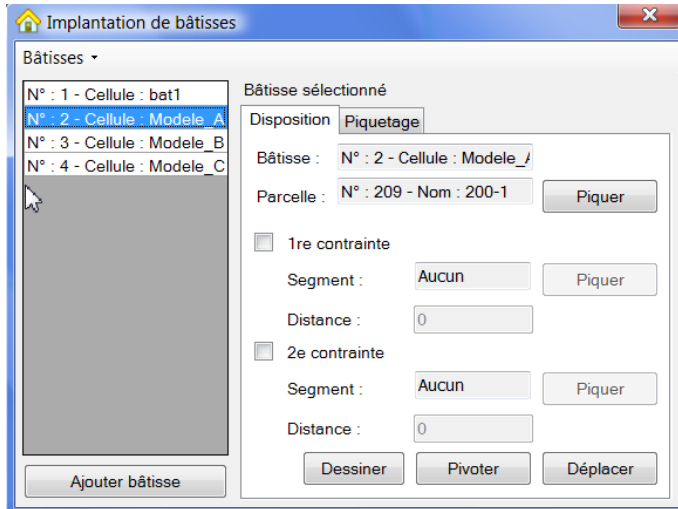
Implantation de bâtisses

Bâtisses ▾

N° : 1 - Cellule : bat1
N° : 2 - Cellule : Modele_A
N° : 3 - Cellule : Modele_B
N° : 4 - Cellule : Modele_C

Ajouter bâtisse

Bâtisse sélectionné

Disposition | Piquetage

Bâtisse : N° : 2 - Cellule : Modele_A

Parcelle : N° : 209 - Nom : 200-1 | Piquer

1re contrainte

Segment : Aucun | Piquer

Distance : 0

2e contrainte

Segment : Aucun | Piquer

Distance : 0

Dessiner | Pivoter | Déplacer